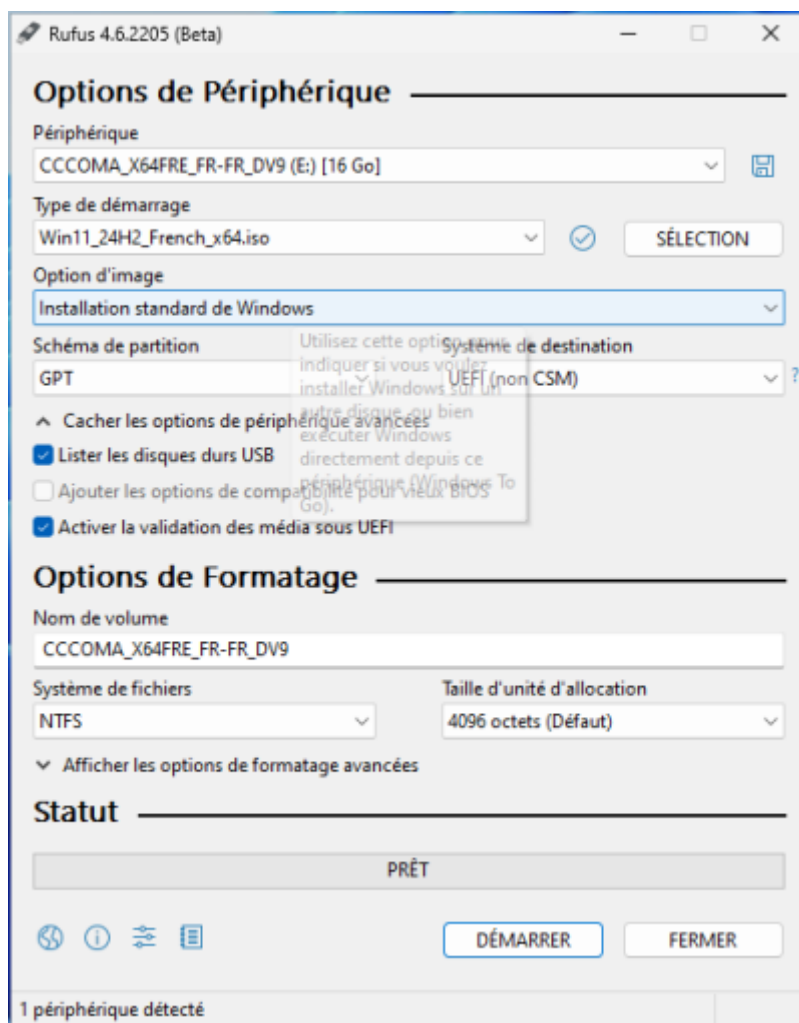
Rufus 4.6.2205 (Beta)

Options de Périphérique

Périphérique
CCCOMA_X64FRE_FR-FR_DV9 (E:) [16 Go]

Type de démarrage
Win11_24H2_French_x64.iso
SÉLECTION

Option d'image
Installation standard de Windows

Schéma de partition
GPT

Système de destination
UEFI (non CSM)

Utilisez cette option pour indiquer si vous voulez installer Windows sur un autre disque, ou bien exécuter Windows directement depuis ce périphérique (Windows To Go).

Cacher les options de périphérique avancées
Lister les disques durs USB
Ajouter les options de compatibilité pour vieux BIOS
Activer la validation des média sous UEFI

Options de Formatage

Nom de volume
CCCOMA_X64FRE_FR-FR_DV9

Système de fichiers
NTFS

Taille d'unité d'allocation
4096 octets (Défaut)

Afficher les options de formatage avancées

Statut

PRÊT

DÉMARRER
FERMER

1 périphérique détecté